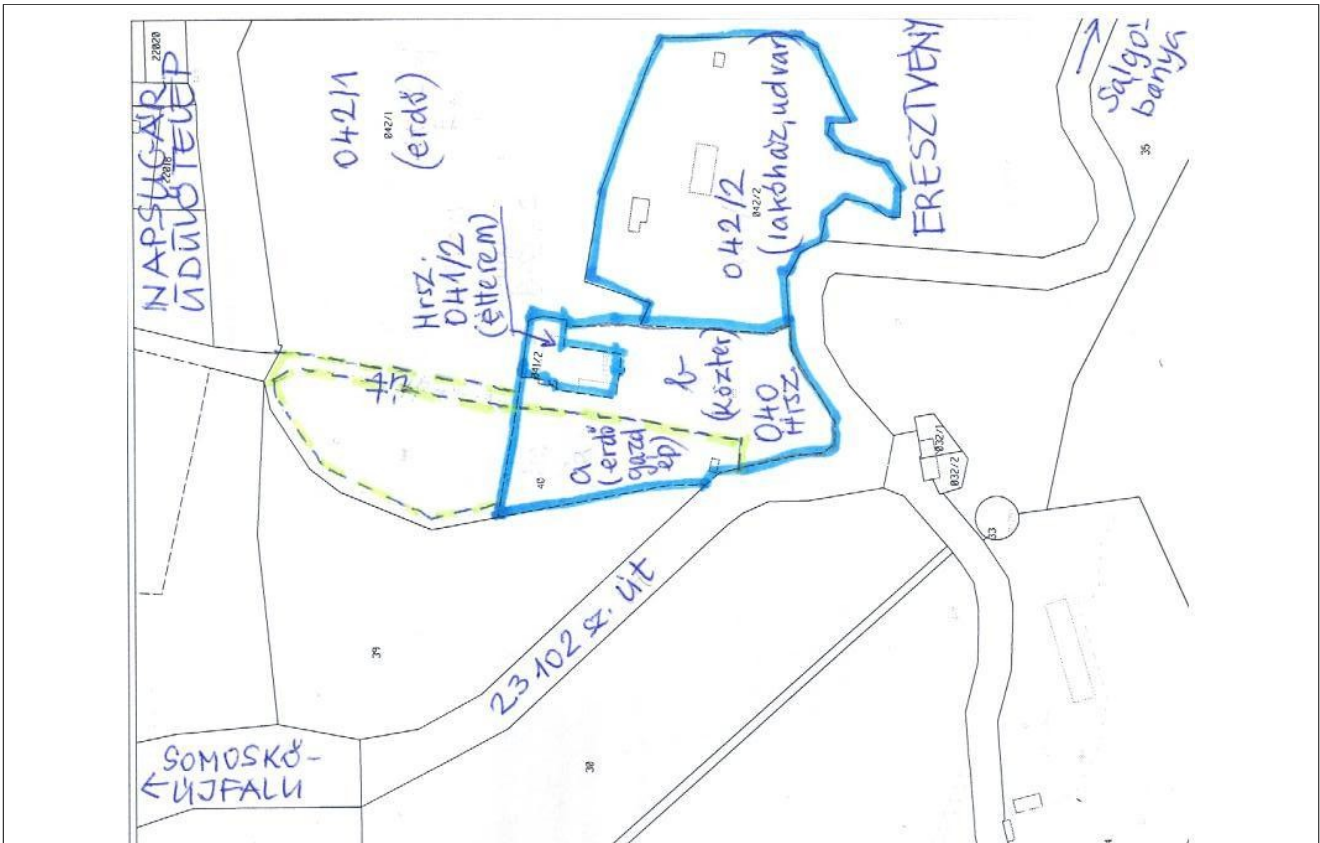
22020

NAPSUGÁR ÜDÜLŐTELEP

22016

042/1 (erdő)

042/1

Hrsz: 041/2 (étterem)

041/2

042/2 (lakóház, udvar)

042/2

ERESZTVÉNY

Salgóbánya

35

b (közter)

040 Hrsz.

a (erdő gazd ép)

40

032/1

032/2

33

39

23.102 sz. út

SOMOSKŐ-ÚJFALU

38